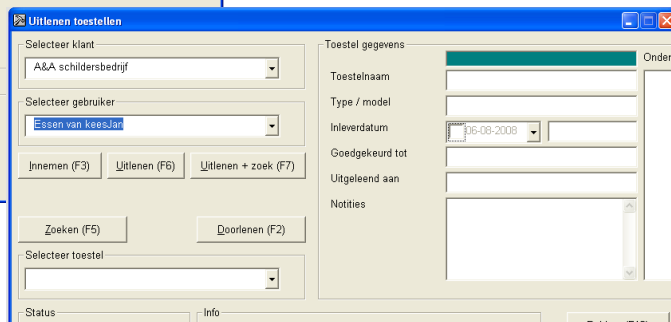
Uitlenen toestellen

Selecteer klant
A&A schildersbedrijf

Selecteer gebruiker
Essen van keesJan

Innemen (F3)
Uitlenen (F6)
Uitlenen + zoek (F7)

Zoeken (F5)
Doorlenen (F2)

Selecteer toestel

Status
Info

Toestel gegevens
Onder
Toestelnaam
Type / model
Inleverdatum
06-08-2008
Goedgekeurd tot
Uitgeleend aan
Notities